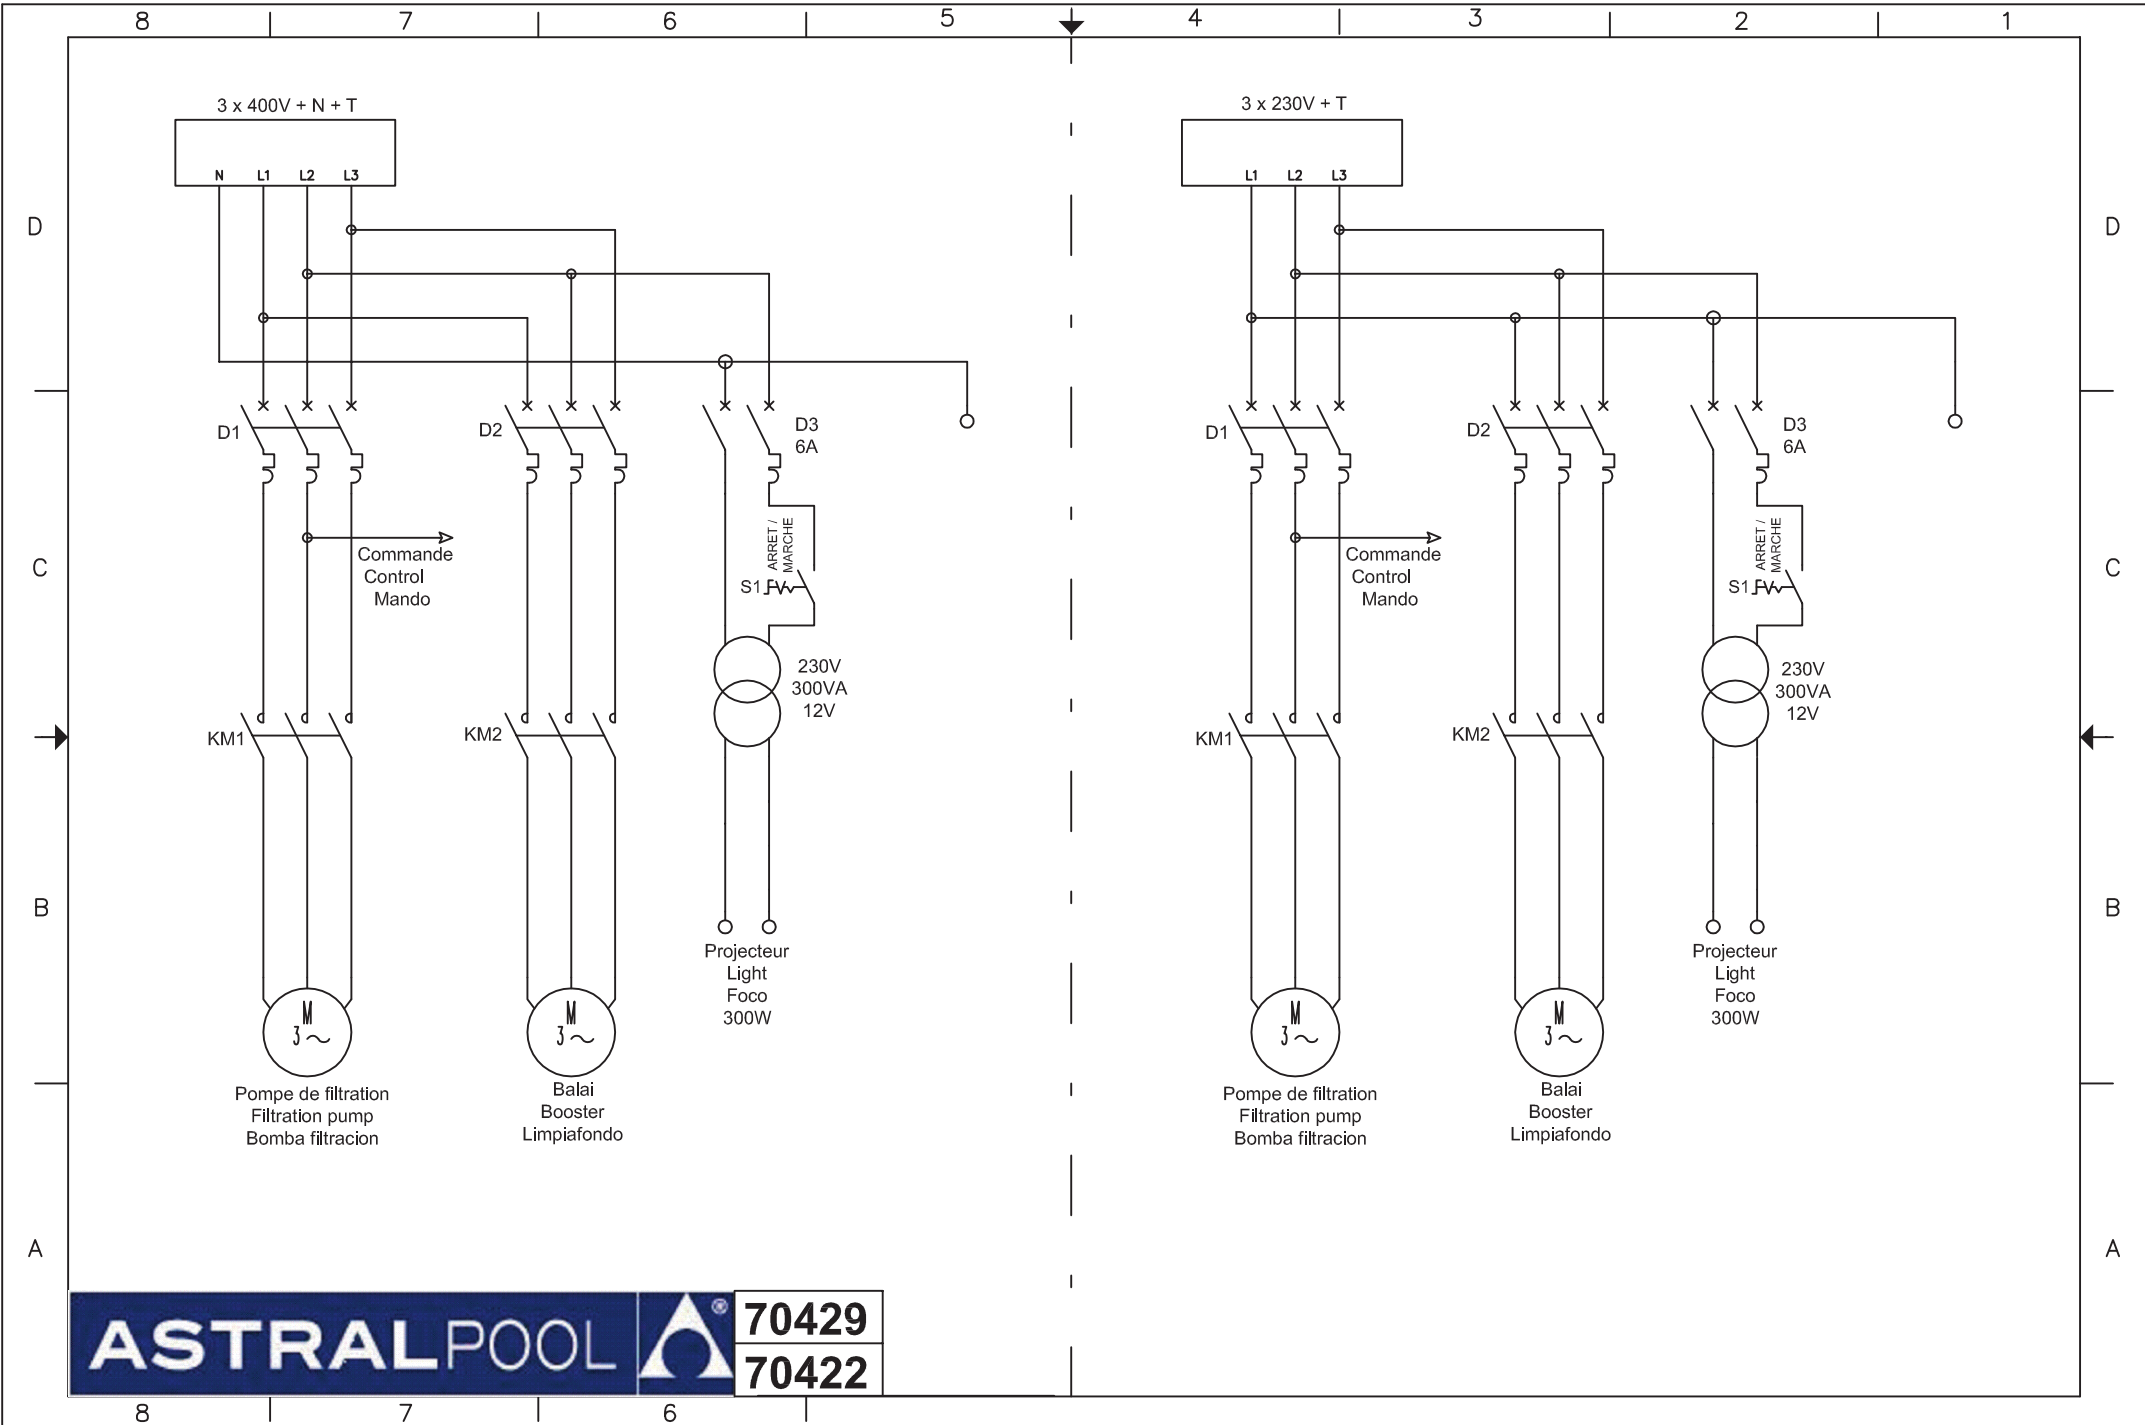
8 7 6 5 4 3 2 1

D C B A

3 x 400V + N + T

N L1 L2 L3

D1

D2

D3
6A

Commande
Control
Mando

ARRET / MARCHE

S1

230V
300VA
12V

KM1

KM2

Projecteur
Light
Foco
300W

M
3~

Pompe de filtration
Filtration pump
Bomba filtracion

Balai
Booster
Limpiafondo

3 x 230V + T

L1 L2 L3

D1

D2

D3
6A

Commande
Control
Mando

ARRET / MARCHE

S1

230V
300VA
12V

KM1

KM2

Projecteur
Light
Foco
300W

M
3~

Pompe de filtration
Filtration pump
Bomba filtracion

Balai
Booster
Limpiafondo

D C B A

ASTRALPOOL ®

70429
70422

8 7 6